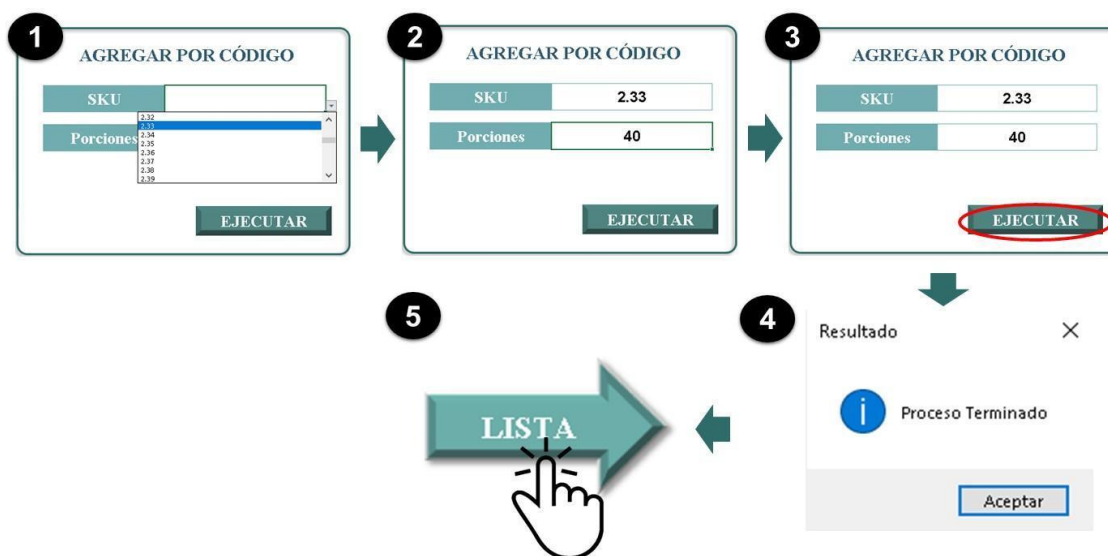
1

AGREGAR POR CÓDIGO

SKU

2.32
2.33
2.34
2.35
2.36
2.37
2.38
2.39

Porciones

EJECUTAR

2

AGREGAR POR CÓDIGO

SKU 2.33

Porciones 40

EJECUTAR

3

AGREGAR POR CÓDIGO

SKU 2.33

Porciones 40

EJECUTAR

4

Resultado

Proceso Terminado

Aceptar

5

LISTA